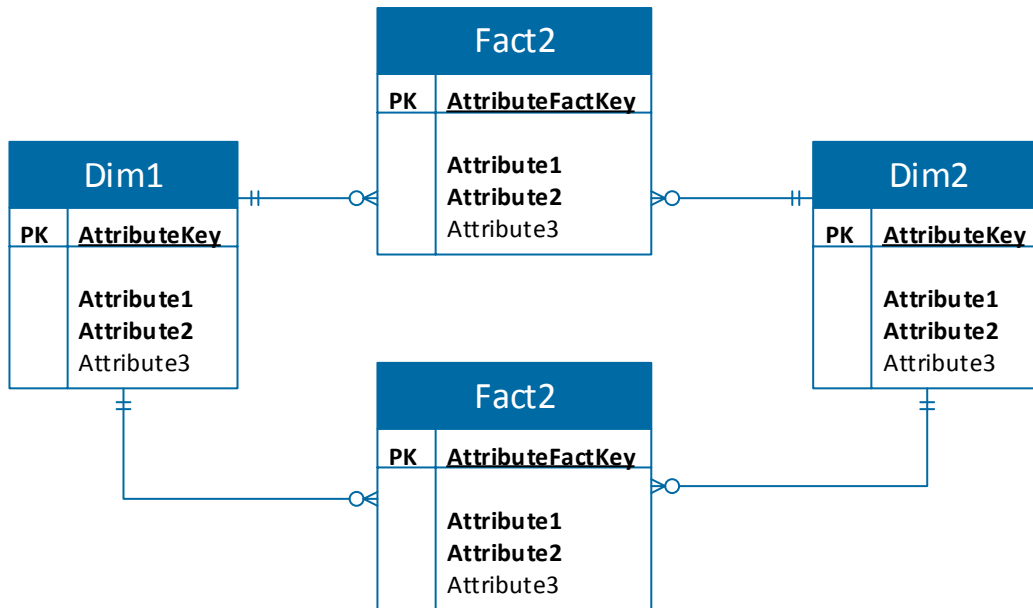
Fact2

PK AttributeFactKey

Attribute1
Attribute2
Attribute3

Dim1

PK AttributeKey

Attribute1
Attribute2
Attribute3

Dim2

PK AttributeKey

Attribute1
Attribute2
Attribute3

Fact2

PK AttributeFactKey

Attribute1
Attribute2
Attribute3